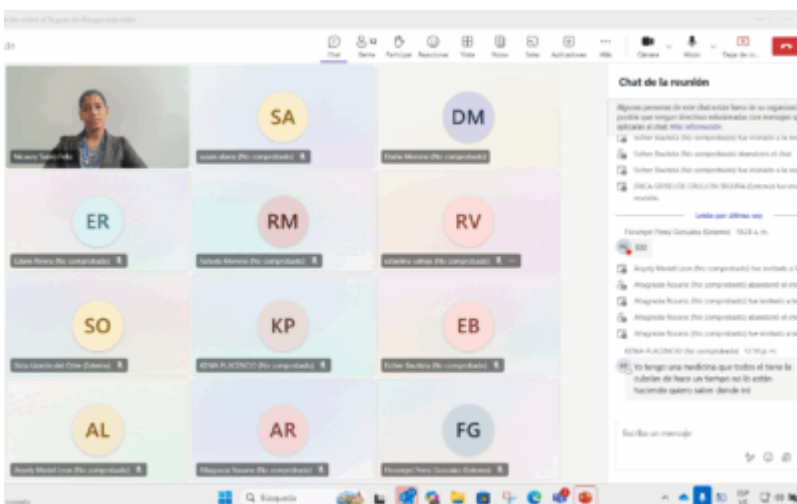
Chat Gente Participar Reacciones Vista Notas Salas Aplicaciones Más Cámara Micro Dejar de co...

SA
DM
ER
RM
RV
SO
KP
EB
AL
AR
FG

Nicaury Sánchez

Chat de la reunión

Algunas personas de este chat están fuera de su organización. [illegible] Más información

Esther Bautista (No comprobado) fue invitado a la reunión
Esther Bautista (No comprobado) abandonó el chat.
Esther Bautista (No comprobado) fue invitado a la reunión
ERICA GRISELDE GRULLON SEGURA (Externo) fue invitado a la reunión.

Leído por última vez

Florangel Perez Gonzalez (Externo) 10:28 a. m.

Aryely Mariel Leon (No comprobado) fue invitado a la reunión
Altagracia Rosario (No comprobado) abandonó el chat.
Altagracia Rosario (No comprobado) fue invitado a la reunión
Altagracia Rosario (No comprobado) abandonó el chat.
Altagracia Rosario (No comprobado) fue invitado a la reunión

KENIA PLACENCIO (No comprobado) 12:18 p. m.
Yo tengo una medicina que todos el tiene la cubrian de hace un tiempo no lo están haciendo quiero saber donde iré

Escribe un mensaje

Q Búsqueda